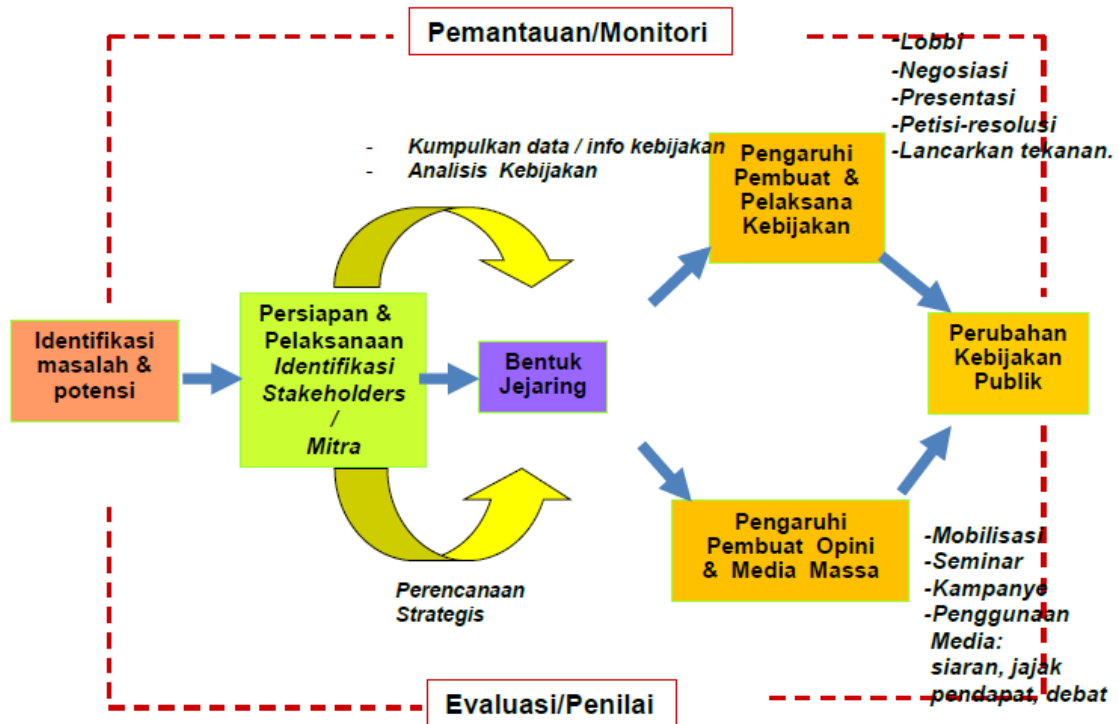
Pemantauan/Monitori

-Lobbi
-Negosiasi
-Presentasi
-Petisi-resolusi
-Lancarkan tekanan.

- Kumpulkan data / info kebijakan
- Analisis Kebijakan

Pengaruhi Pembuat & Pelaksana Kebijakan

Identifikasi masalah & potensi

Persiapan & Pelaksanaan Identifikasi Stakeholders / Mitra

Bentuk Jejaring

Perubahan Kebijakan Publik

Pengaruhi Pembuat Opini & Media Massa

-Mobilisasi
-Seminar
-Kampanye
-Penggunaan Media: siaran, jajak pendapat, debat

Perencanaan Strategis

Evaluasi/Penilai